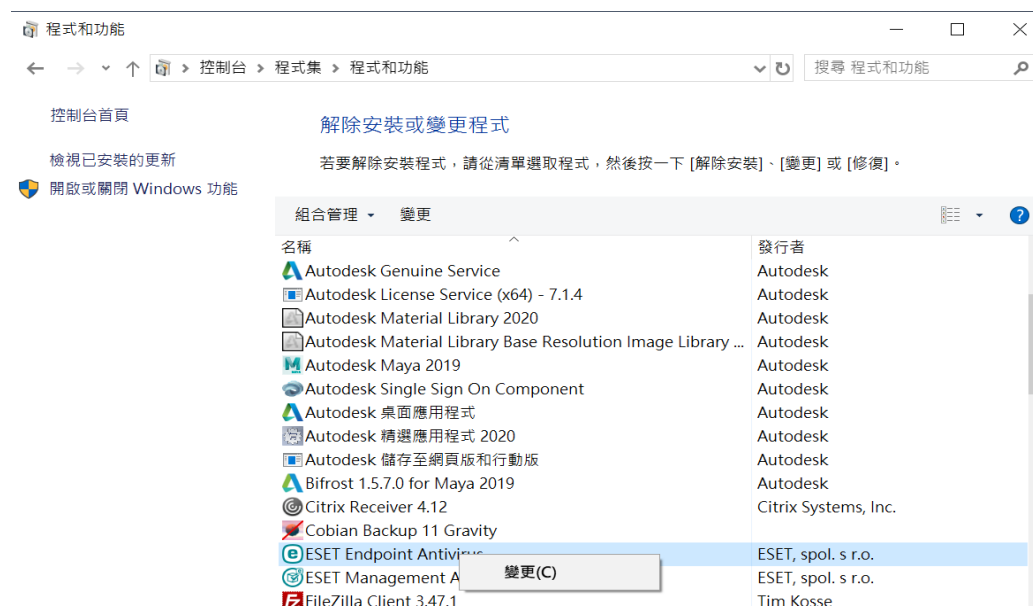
程式和功能

控制台 > 程式集 > 程式和功能

搜尋 程式和功能

控制台首頁

檢視已安裝的更新

開啟或關閉 Windows 功能

解除安裝或變更程式

若要解除安裝程式，請從清單選取程式，然後按一下 [解除安裝]、[變更] 或 [修復]。

組合管理 ▾ 變更

| 名稱 | 發行者 |
|---|---|
| Autodesk Genuine Service | Autodesk |
| Autodesk License Service (x64) - 7.1.4 | Autodesk |
| Autodesk Material Library 2020 | Autodesk |
| Autodesk Material Library Base Resolution Image Library ... | Autodesk |
| Autodesk Maya 2019 | Autodesk |
| Autodesk Single Sign On Component | Autodesk |
| Autodesk 桌面應用程式 | Autodesk |
| Autodesk 精選應用程式 2020 | Autodesk |
| Autodesk 儲存至網頁版和行動版 | Autodesk |
| Bifrost 1.5.7.0 for Maya 2019 | Autodesk |
| Citrix Receiver 4.12 | Citrix Systems, Inc. |
| Cobian Backup 11 Gravity | |
| ESET Endpoint Antivir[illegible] | ESET, spol. s r.o. |
| ESET Management A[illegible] | ESET, spol. s r.o. |
| FileZilla Client 3.47.1 | Tim Kosse |

變更(C)